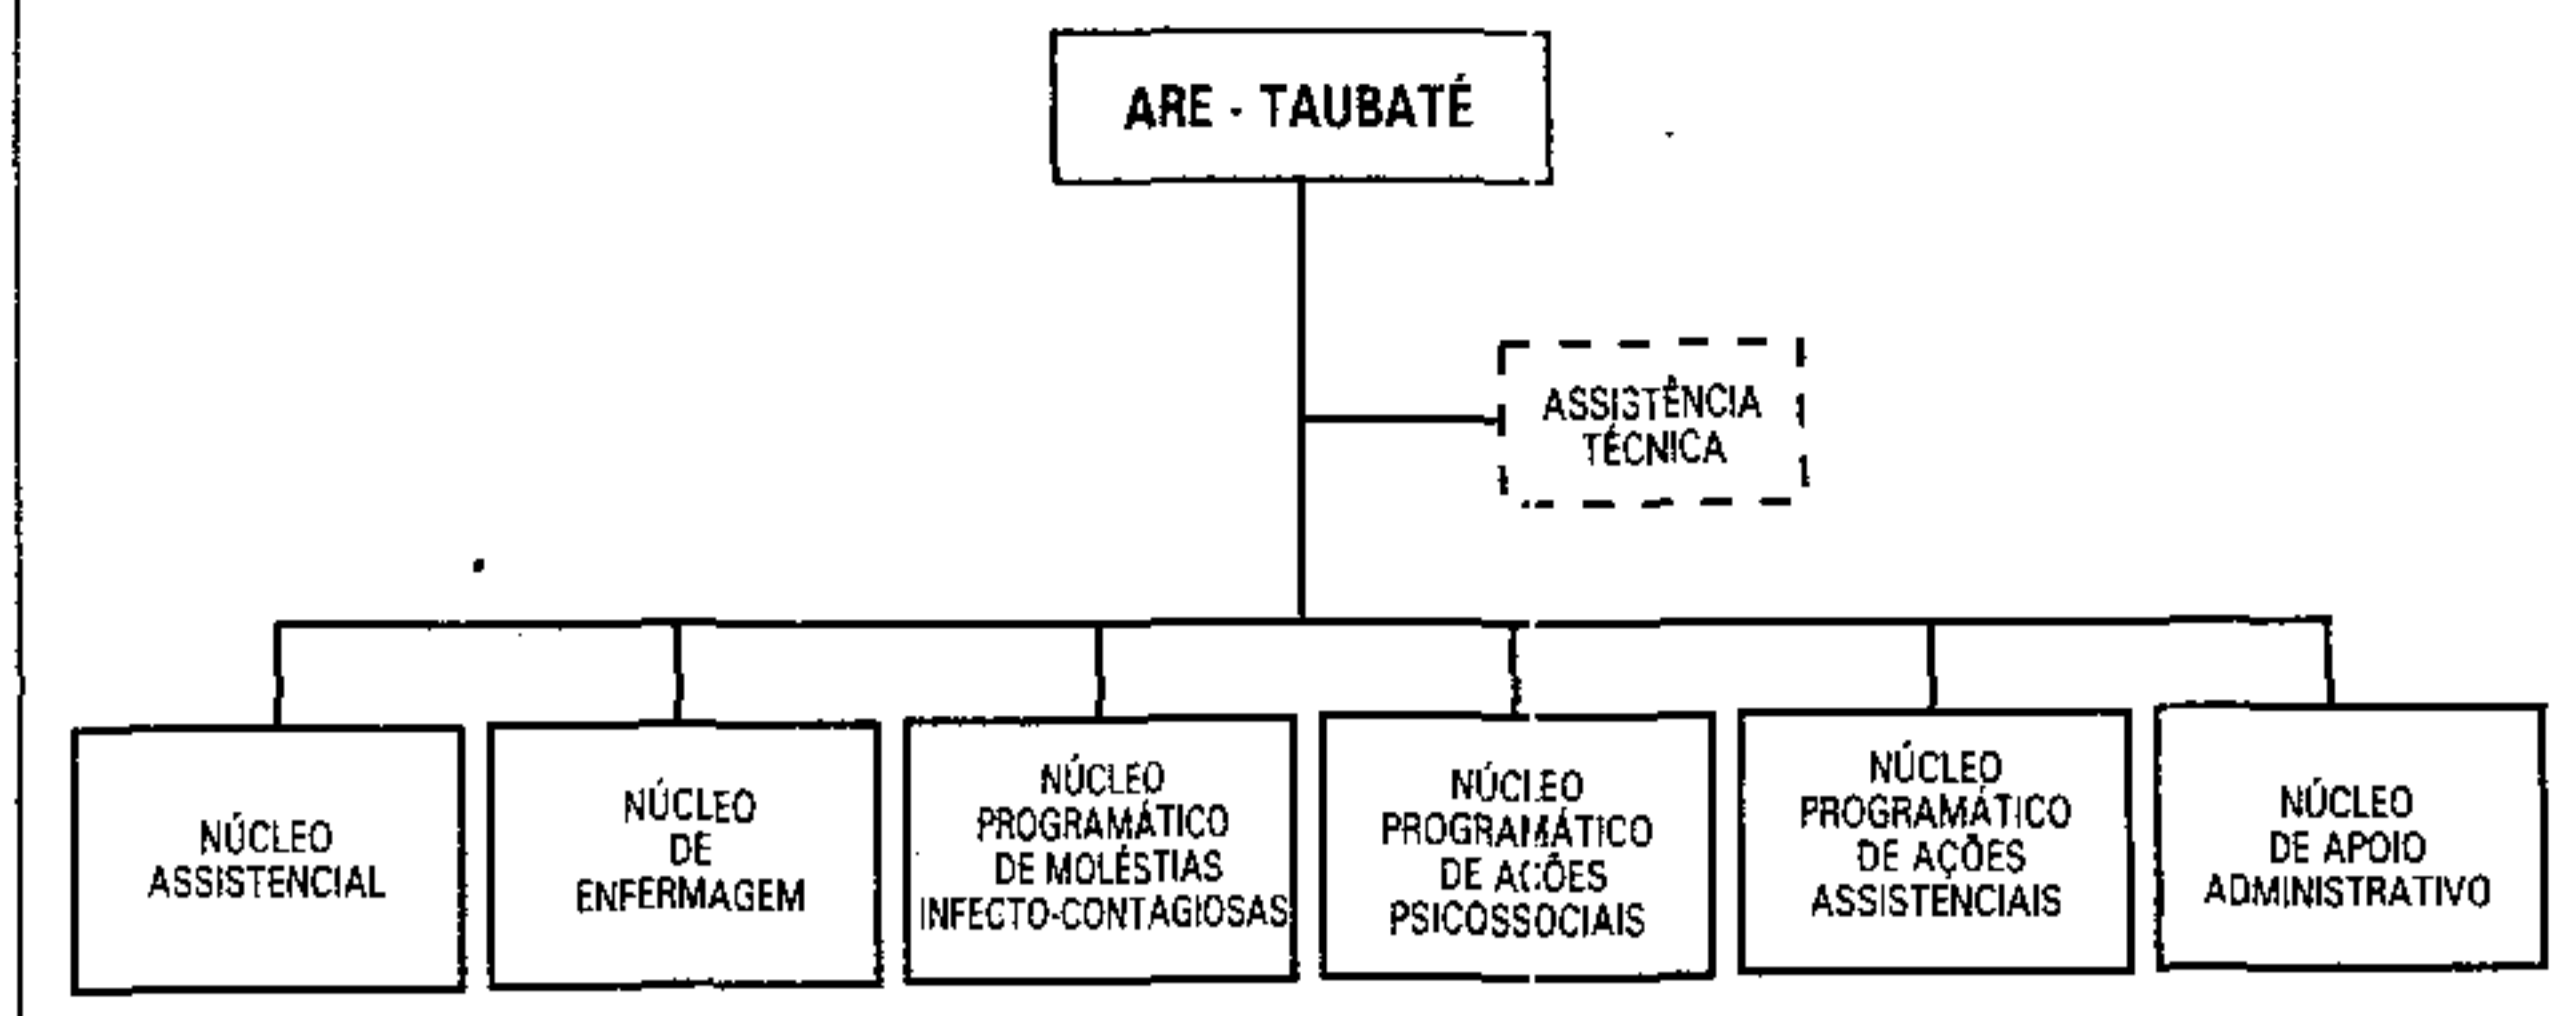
ARE - TAUBATÉ

ASSISTÊNCIA TÉCNICA

NÚCLEO ASSISTENCIAL

NÚCLEO DE ENFERMAGEM

NÚCLEO PROGRAMÁTICO DE MOLÉSTIAS INFECTO-CONTAGIOSAS

NÚCLEO PROGRAMÁTICO DE AÇÕES PSICOSSOCIAIS

NÚCLEO PROGRAMÁTICO DE AÇÕES ASSISTENCIAIS

NÚCLEO DE APOIO ADMINISTRATIVO